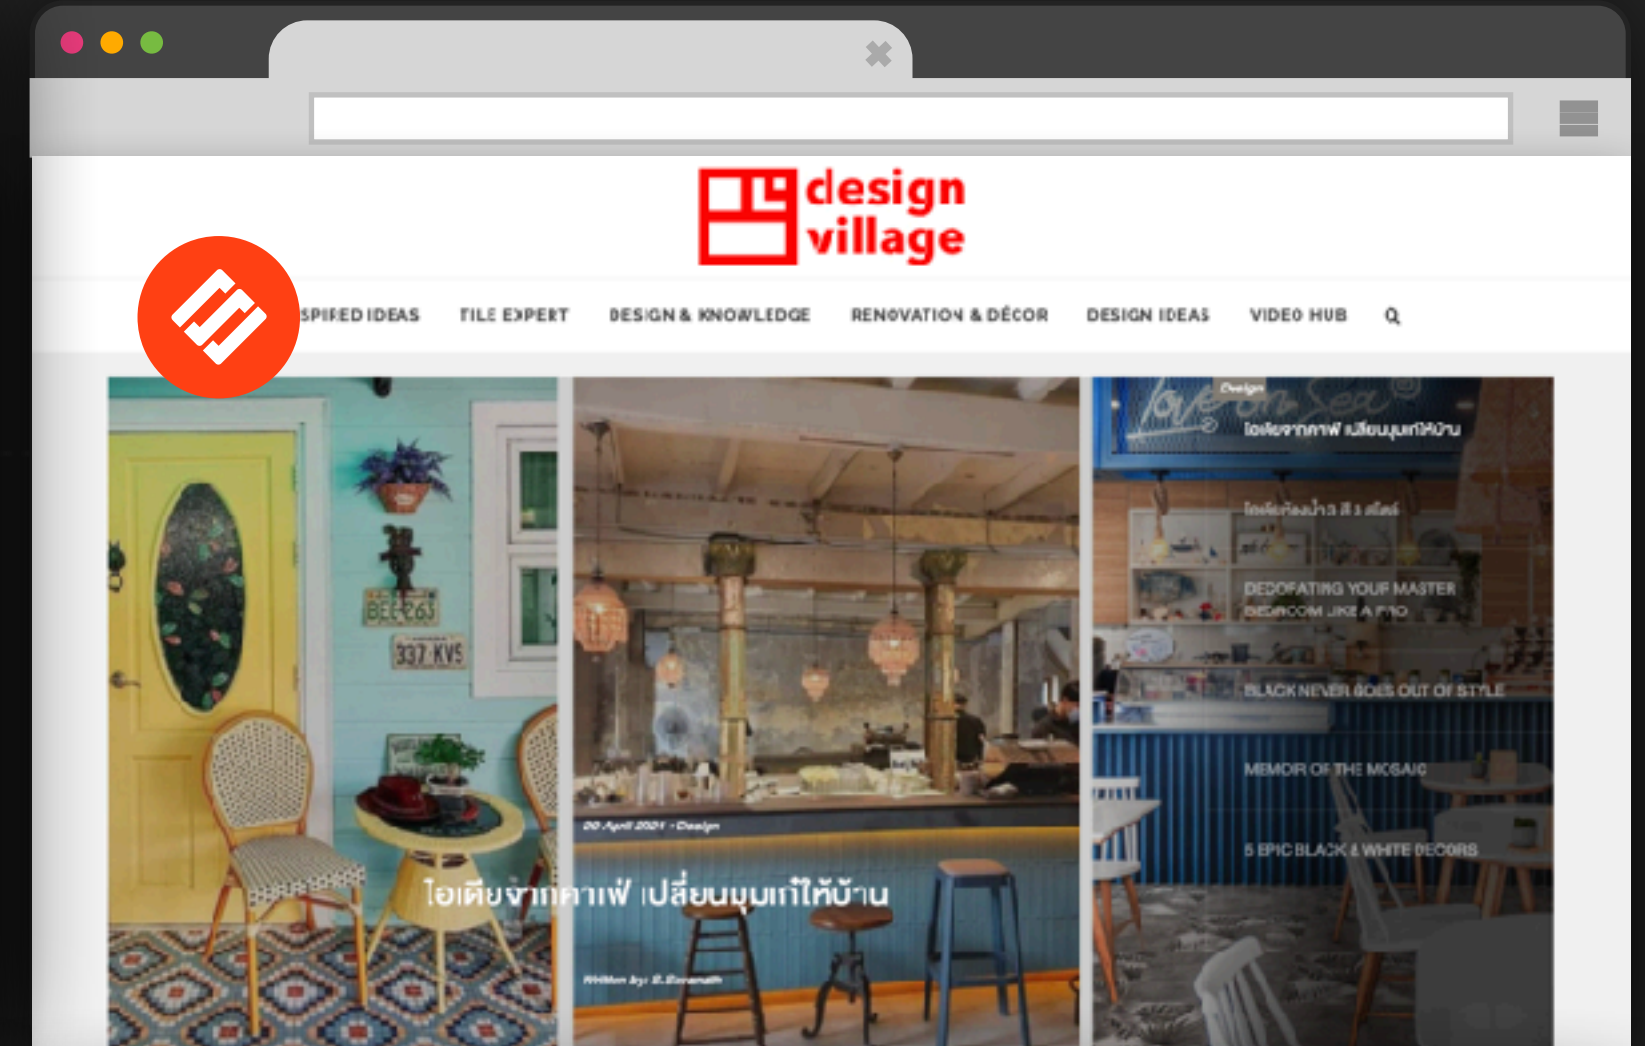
design village

SPIRED IDEAS
TILE EXPERT
DESIGN & KNOWLEDGE
RENOVATION & DÉCOR
DESIGN IDEAS
VIDEO HUB

BEE 263
337 KVS

Love on Sea

Design

ไอเดียจากคาเฟ่ เปลี่ยนมุมเก่าให้บ้าน

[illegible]

DECORATING YOUR MASTER BEDROOM LIKE A PRO

BLACK NEVER GOES OUT OF STYLE

MEMOIR OF THE MOSAIC

5 EPIC BLACK & WHITE DECORS

20 April 2021 - Design

ไอเดียจากคาเฟ่ เปลี่ยนมุมเก่าให้บ้าน

Written by: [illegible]